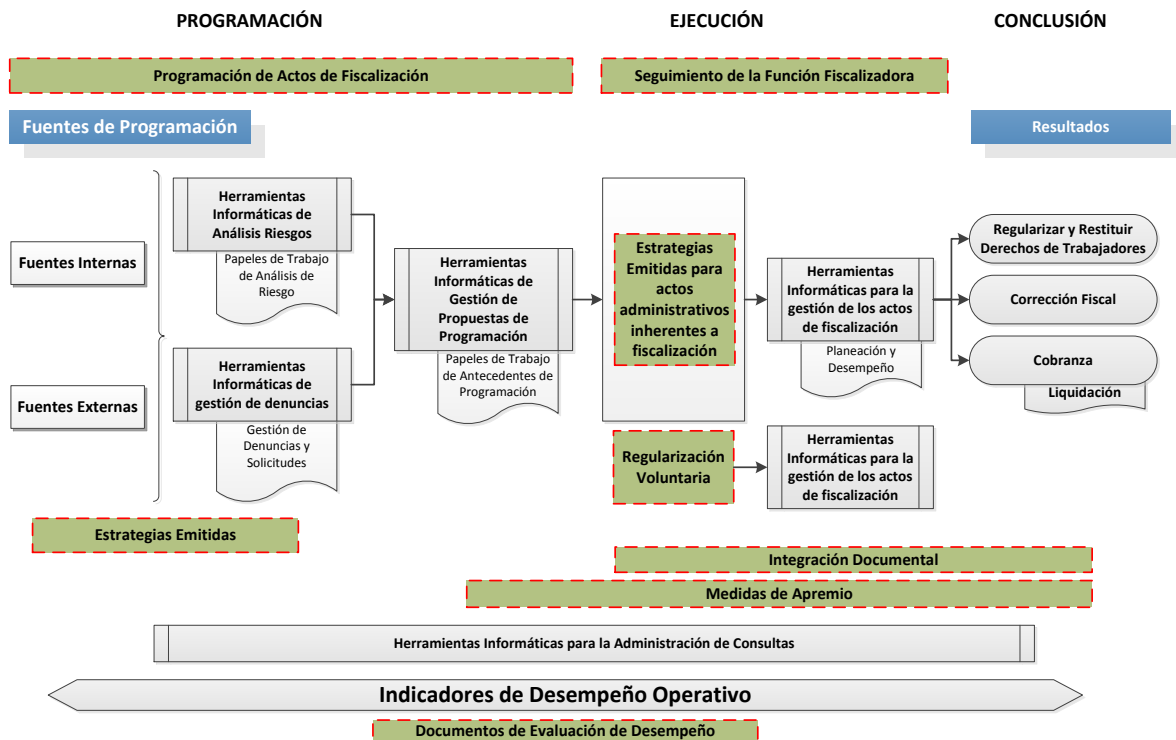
PROGRAMACIÓN

EJECUCIÓN

CONCLUSIÓN

Programación de Actos de Fiscalización

Seguimiento de la Función Fiscalizadora

Fuentes de Programación

Resultados

Fuentes Internas

Fuentes Externas

Herramientas Informáticas de Análisis Riesgos

Papeles de Trabajo de Análisis de Riesgo

Herramientas Informáticas de gestión de denuncias

Gestión de Denuncias y Solicitudes

Herramientas Informáticas de Gestión de Propuestas de Programación

Papeles de Trabajo de Antecedentes de Programación

Estrategias Emitidas para actos administrativos inherentes a fiscalización

Herramientas Informáticas para la gestión de los actos de fiscalización

Planeación y Desempeño

Regularización Voluntaria

Herramientas Informáticas para la gestión de los actos de fiscalización

Regularizar y Restituir Derechos de Trabajadores

Corrección Fiscal

Cobranza

Liquidación

Estrategias Emitidas

Integración Documental

Medidas de Apremio

Herramientas Informáticas para la Administración de Consultas

Indicadores de Desempeño Operativo

Documentos de Evaluación de Desempeño